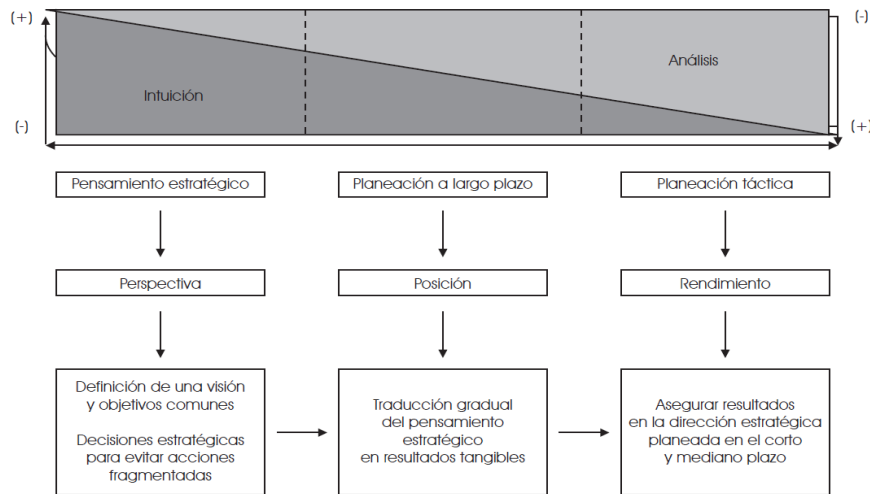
(+)
(-)
(-)
(+)

Intuición

Análisis

Pensamiento estratégico

Planeación a largo plazo

Planeación táctica

Perspectiva

Posición

Rendimiento

Definición de una visión y objetivos comunes

Decisiones estratégicas para evitar acciones fragmentadas

Traducción gradual del pensamiento estratégico en resultados tangibles

Asegurar resultados en la dirección estratégica planeada en el corto y mediano plazo